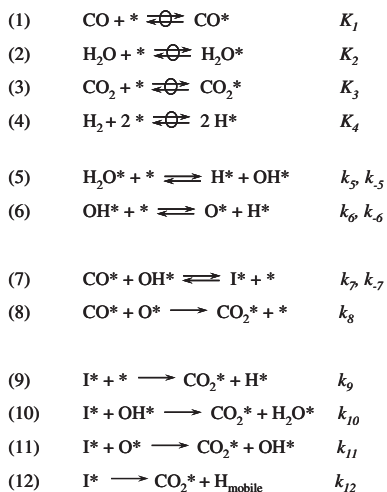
(1) $CO + * \rightleftharpoons CO*$ $K_1$

(2) $H_2O + * \rightleftharpoons H_2O*$ $K_2$

(3) $CO_2 + * \rightleftharpoons CO_2*$ $K_3$

(4) $H_2 + 2 * \rightleftharpoons 2 H*$ $K_4$

(5) $H_2O* + * \rightleftharpoons H* + OH*$ $k_5, k_{-5}$

(6) $OH* + * \rightleftharpoons O* + H*$ $k_6, k_{-6}$

(7) $CO* + OH* \rightleftharpoons I* + *$ $k_7, k_{-7}$

(8) $CO* + O* \longrightarrow CO_2* + *$ $k_8$

(9) $I* + * \longrightarrow CO_2* + H*$ $k_9$

(10) $I* + OH* \longrightarrow CO_2* + H_2O*$ $k_{10}$

(11) $I* + O* \longrightarrow CO_2* + OH*$ $k_{11}$

(12) $I* \longrightarrow CO_2* + H_{mobile}$ $k_{12}$